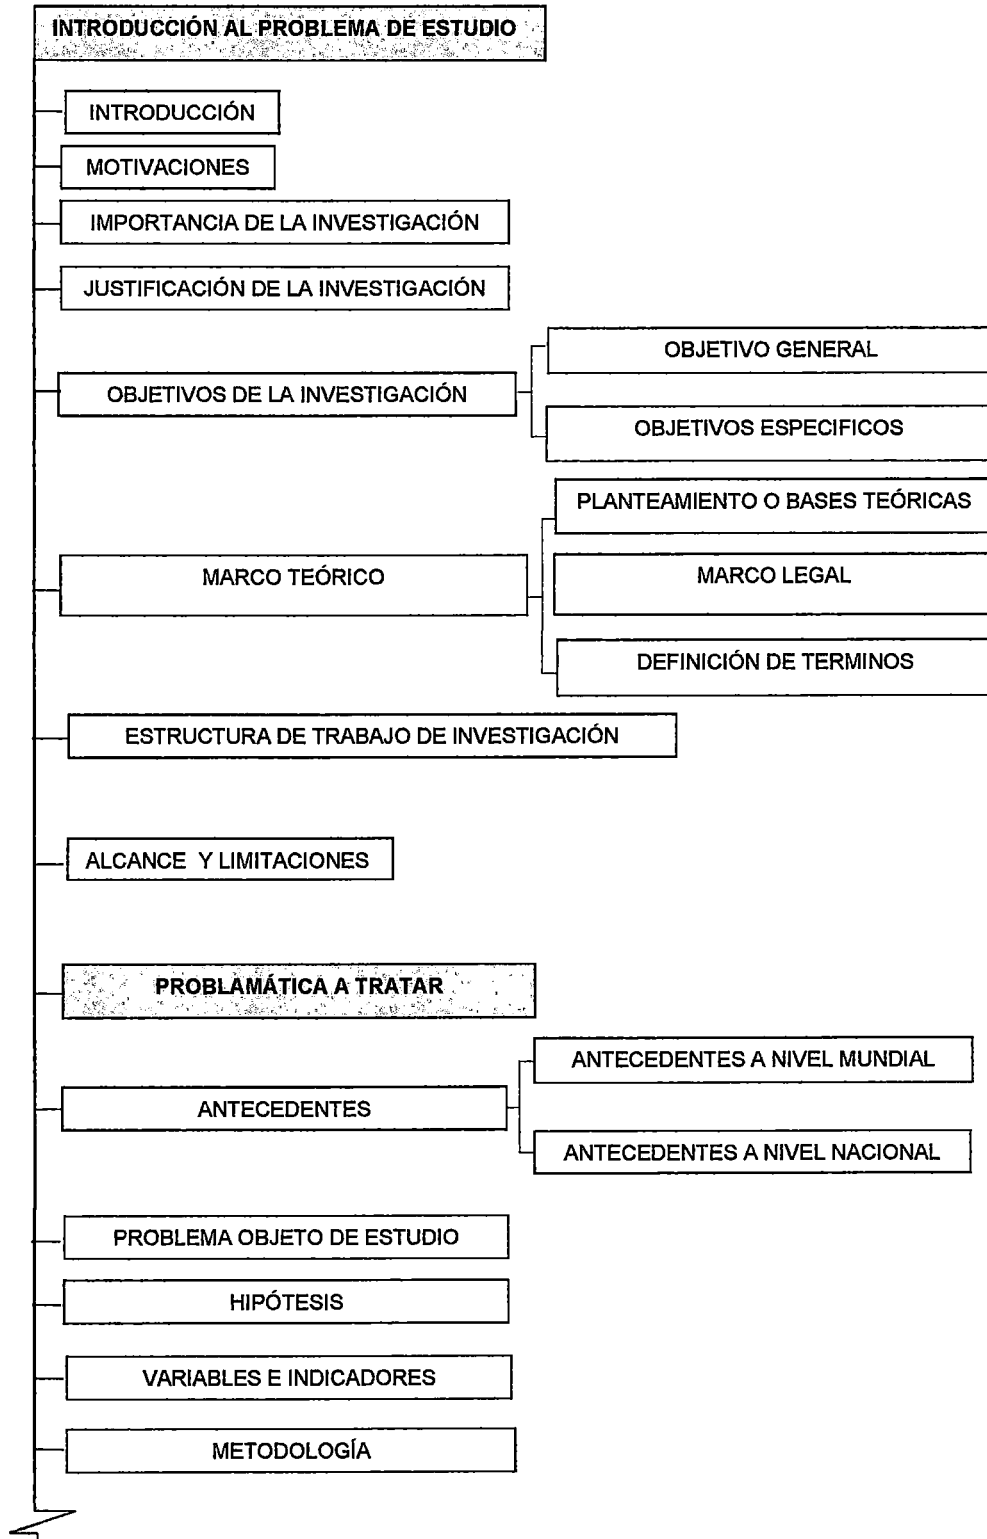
INTRODUCCIÓN AL PROBLEMA DE ESTUDIO

INTRODUCCIÓN

MOTIVACIONES

IMPORTANCIA DE LA INVESTIGACIÓN

JUSTIFICACIÓN DE LA INVESTIGACIÓN

OBJETIVOS DE LA INVESTIGACIÓN

OBJETIVO GENERAL

OBJETIVOS ESPECIFICOS

MARCO TEÓRICO

PLANTEAMIENTO O BASES TEÓRICAS

MARCO LEGAL

DEFINICIÓN DE TERMINOS

ESTRUCTURA DE TRABAJO DE INVESTIGACIÓN

ALCANCE Y LIMITACIONES

PROBLAMÁTICA A TRATAR

ANTECEDENTES

ANTECEDENTES A NIVEL MUNDIAL

ANTECEDENTES A NIVEL NACIONAL

PROBLEMA OBJETO DE ESTUDIO

HIPÓTESIS

VARIABLES E INDICADORES

METODOLOGÍA